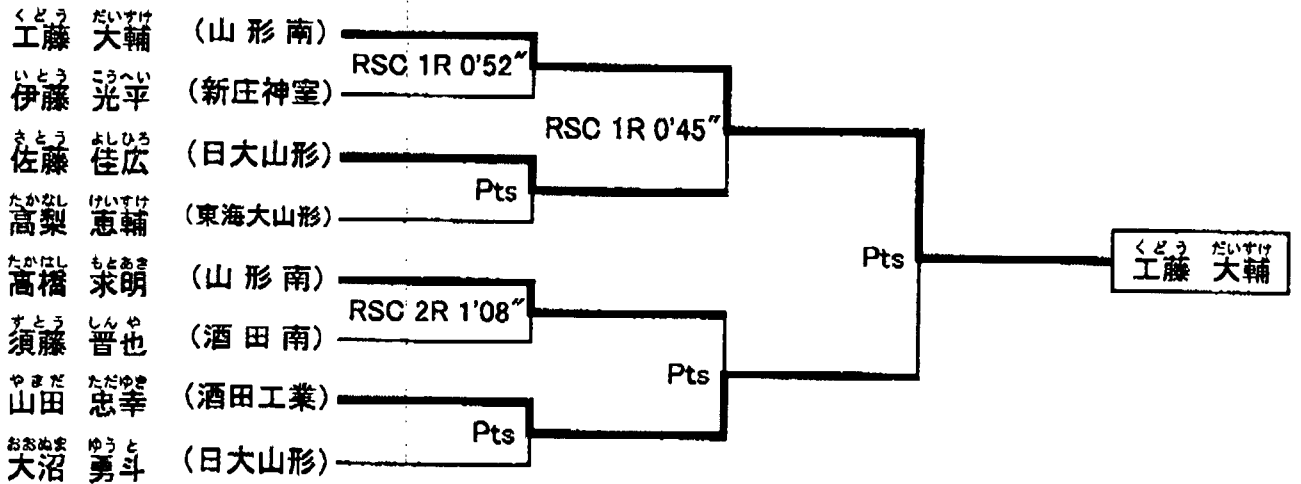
くどう だいすけ
工藤 大輔 （山形南）

いとう こうへい
伊藤 光平 （新庄神室）

さとう よしひろ
佐藤 佳広 （日大山形）

たかなし けいすけ
高梨 恵輔 （東海大山形）

たかはし もとあき
高橋 求明 （山形南）

すとう しんや
須藤 晋也 （酒田南）

やまだ ただゆき
山田 忠幸 （酒田工業）

おおぬま ゆうと
大沼 勇斗 （日大山形）

RSC 1R 0'52"

Pts

RSC 2R 1'08"

Pts

RSC 1R 0'45"

Pts

Pts

くどう だいすけ
工藤 大輔